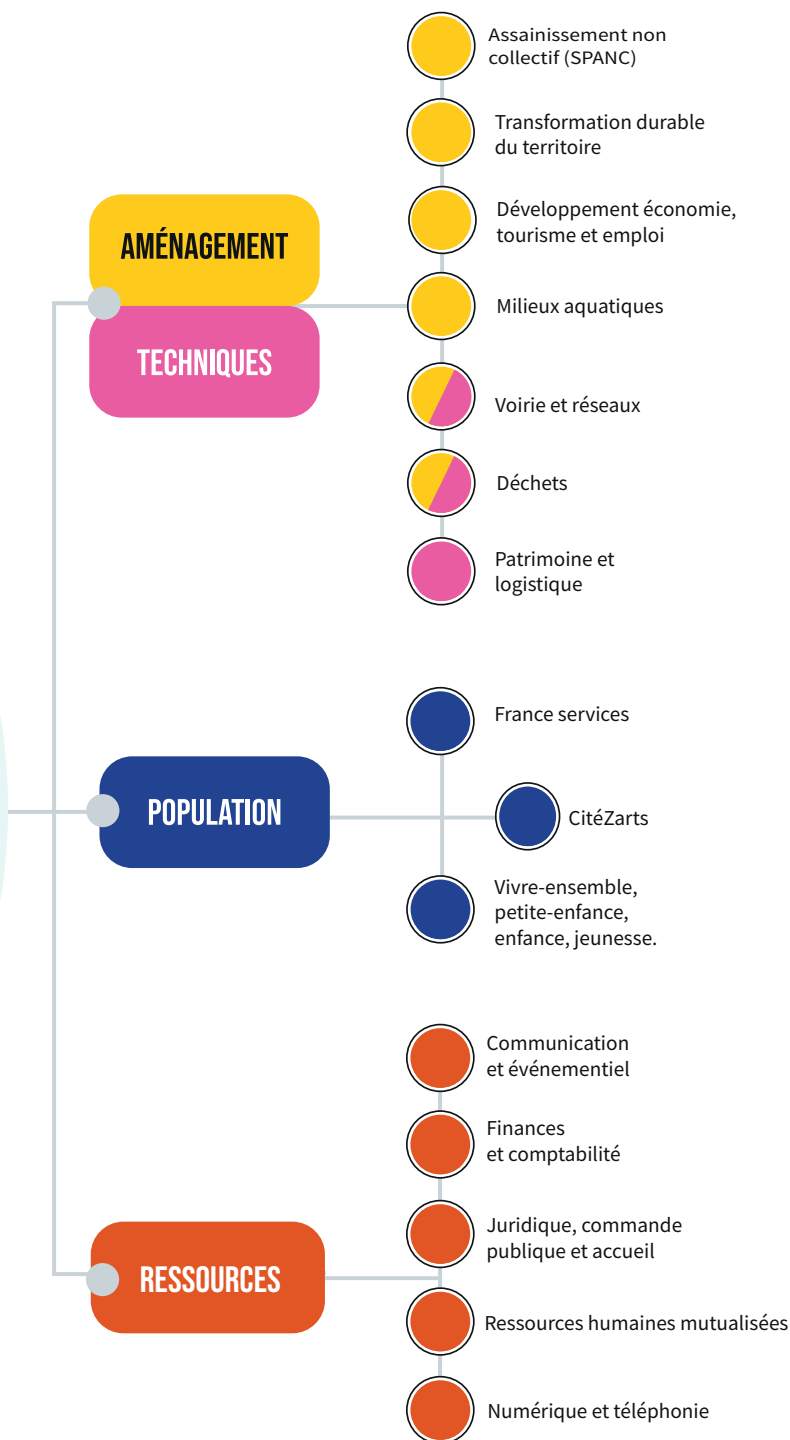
AMÉNAGEMENT

TECHNIQUES

Assainissement non collectif (SPANC)

Transformation durable du territoire

Développement économie, tourisme et emploi

Milieux aquatiques

Voirie et réseaux

Déchets

Patrimoine et logistique

POPULATION

France services

CitéZarts

Vivre-ensemble, petite-enfance, enfance, jeunesse.

RESSOURCES

Communication et événementiel

Finances et comptabilité

Juridique, commande publique et accueil

Ressources humaines mutualisées

Numérique et téléphonie